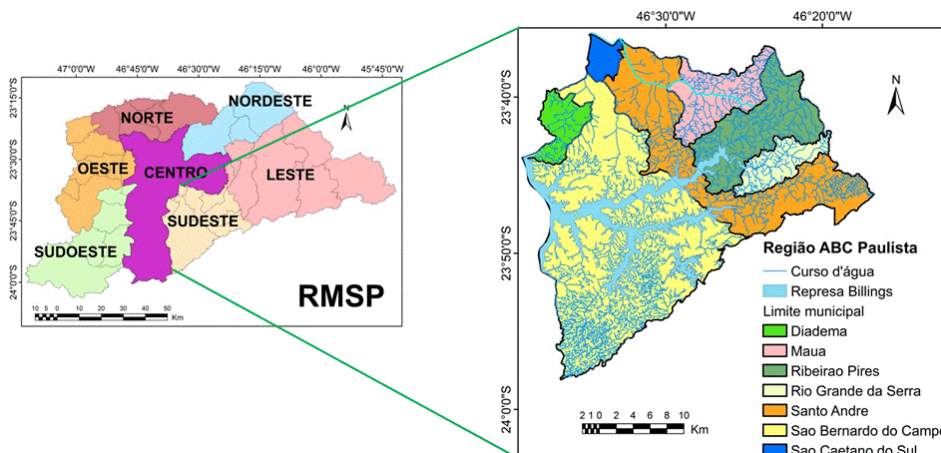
47°0'0"W 46°45'0"W 46°30'0"W 46°15'0"W 46°0'0"W 45°45'0"W

23°15'0"S
23°30'0"S
23°45'0"S
24°0'0"S

NORDESTE
NORTE
N
OESTE
CENTRO
LESTE
SUDESTE
SUDOESTE

10 5 0 10 20 30 40 50
Km

RMSP

46°30'0"W 46°20'0"W

23°40'0"S
23°50'0"S
24°0'0"S

N

Região ABC Paulista
Curso d'água
Represa Billings
Limite municipal
Diadema
Maua
Ribeirao Pires
Rio Grande da Serra
Santo Andre
Sao Bernardo do Campo
Sao Caetano do Sul

2 1 0 2 4 6 8 10
Km